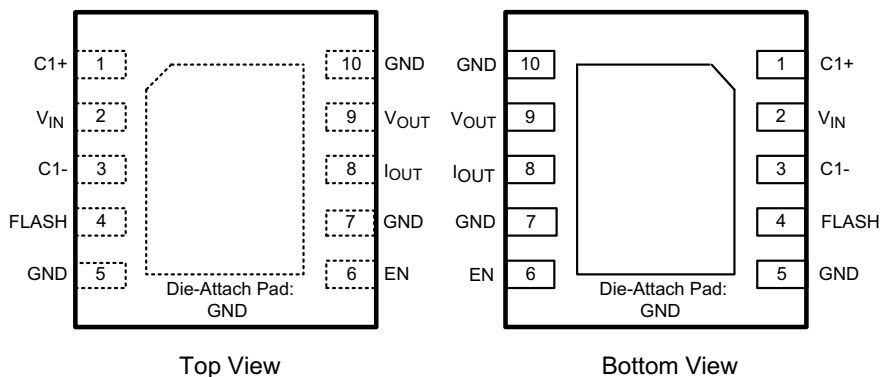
C1+ 1
$V_{IN}$ 2
C1- 3
FLASH 4
GND 5

10 GND
9 $V_{OUT}$
8 $I_{OUT}$
7 GND
6 EN

Die-Attach Pad: GND

Top View

GND 10
$V_{OUT}$ 9
$I_{OUT}$ 8
GND 7
EN 6

1 C1+
2 $V_{IN}$
3 C1-
4 FLASH
5 GND

Die-Attach Pad: GND

Bottom View